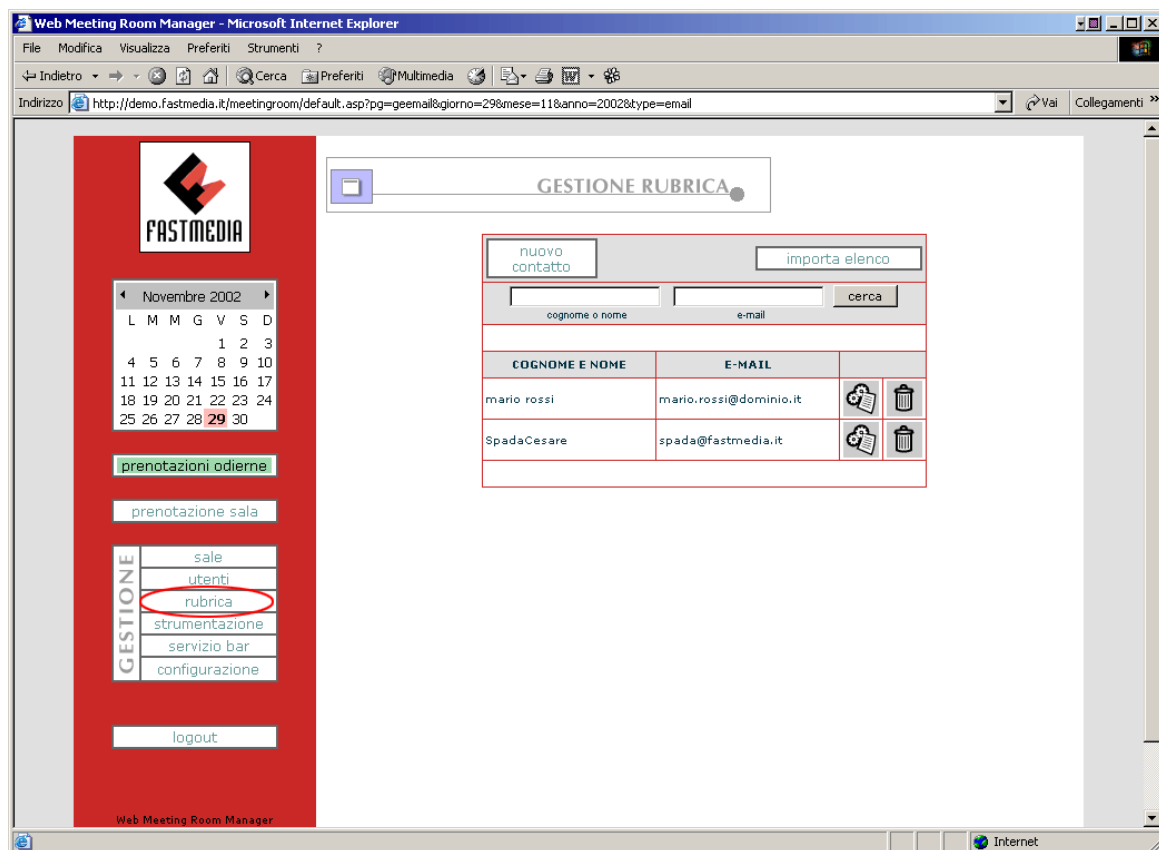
Web Meeting Room Manager - Microsoft Internet Explorer

File Modifica Visualizza Preferiti Strumenti ?

Indietro Cerca Preferiti Multimedia

Indirizzo http://demo.fastmedia.it/meetingroom/default.asp?pg=geemail&giorno=29&mese=11&anno=2002&type=email Vai Collegamenti

FASTMEDIA

Novembre 2002

| L | M | M | G | V | S | D |
|---|---|---|---|---|---|---|
| | | | | 1 | 2 | 3 |
| 4 | 5 | 6 | 7 | 8 | 9 | 10 |
| 11 | 12 | 13 | 14 | 15 | 16 | 17 |
| 18 | 19 | 20 | 21 | 22 | 23 | 24 |
| 25 | 26 | 27 | 28 | 29 | 30 | |

prenotazioni odierne

prenotazione sala

GESTIONE
sale
utenti
rubrica
strumentazione
servizio bar
configurazione

logout

Web Meeting Room Manager

GESTIONE RUBRICA

nuovo contatto

importa elenco

cognome o nome

e-mail

cerca

| COGNOME E NOME | E-MAIL |
|---|---|
| mario rossi | mario.rossi@dominio.it |
| SpadaCesare | spada@fastmedia.it |

Internet